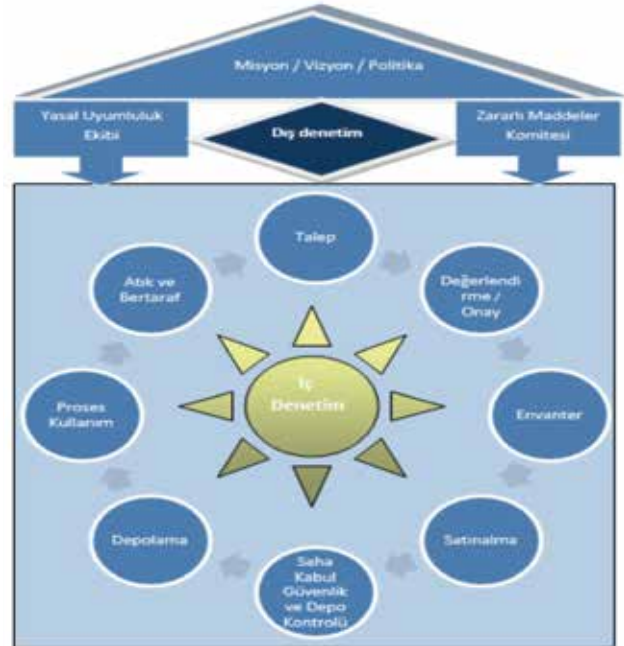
Misyon / Vizyon / Politika

Yasal Uyumluluk Ekibi

Dış denetim

Zararlı Maddeler Komitesi

Talep

Değerlendirme / Onay

Envanter

Satınalma

Saha Kabul Güvenlik ve Depo Kontrolü

Depolama

Proses Kullanım

Atık ve Bertaraf

İç Denetim